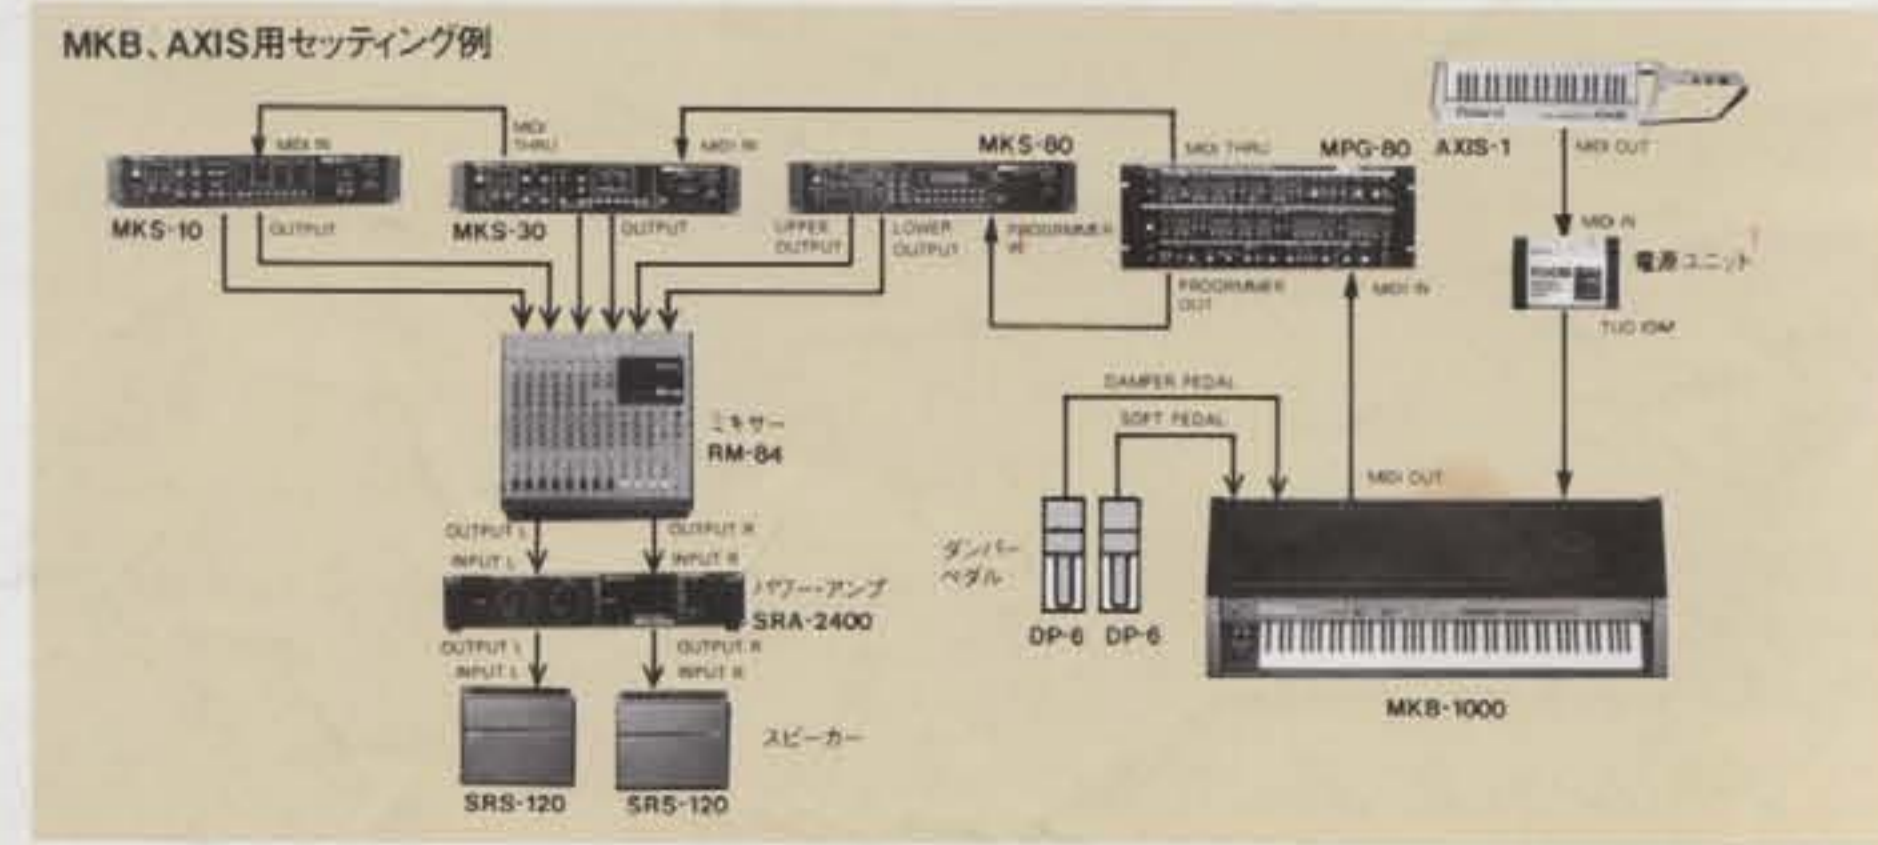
MKB、AXIS用セッティング例

MIDI IN
MIDI THRU
MIDI IN
MKS-80
MIDI THRU
MPG-80
AXIS-1
MIDI OUT
MKS-10
OUTPUT
MKS-30
OUTPUT
UPPER OUTPUT
LOWER OUTPUT
PROGRAMMER IN
MIDI IN
電源ユニット
PROGRAMMER OUT
MIDI IN
TUO IOM
DAMPER PEDAL
SOFT PEDAL
ミキサー
RM-84
MIDI OUT
OUTPUT L
INPUT L
OUTPUT R
INPUT R
ダンパーペダル
パワーアンプ
SRA-2400
OUTPUT L
INPUT L
OUTPUT R
INPUT R
DP-6
DP-6
MKB-1000
スピーカー
SRS-120
SRS-120